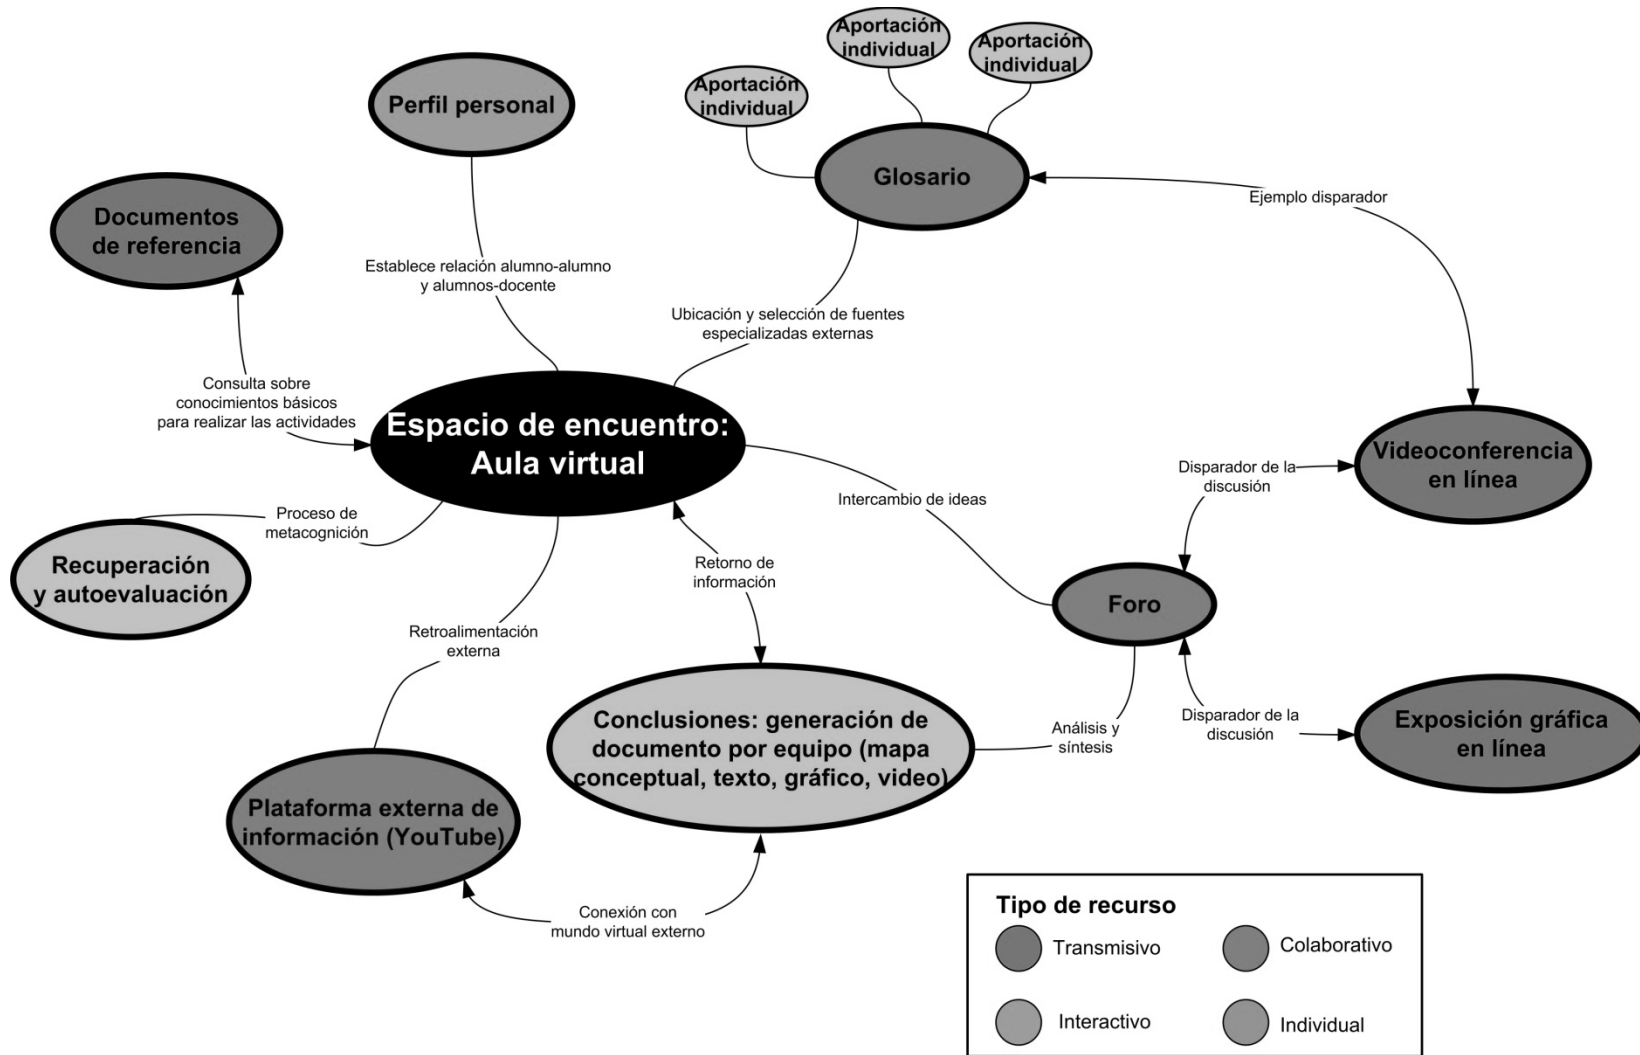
Aportación individual

Aportación individual

Aportación individual

Perfil personal

Glosario

Documentos de referencia

Ejemplo disparador

Establece relación alumno-alumno y alumnos-docente

Ubicación y selección de fuentes especializadas externas

Consulta sobre conocimientos básicos para realizar las actividades

Espacio de encuentro: Aula virtual

Videoconferencia en línea

Disparador de la discusión

Intercambio de ideas

Proceso de metacognición

Recuperación y autoevaluación

Retorno de información

Foro

Retroalimentación externa

Conclusiones: generación de documento por equipo (mapa conceptual, texto, gráfico, video)

Análisis y síntesis

Disparador de la discusión

Exposición gráfica en línea

Plataforma externa de información (YouTube)

Conexión con mundo virtual externo

Tipo de recurso
Transmisivo
Colaborativo
Interactivo
Individual